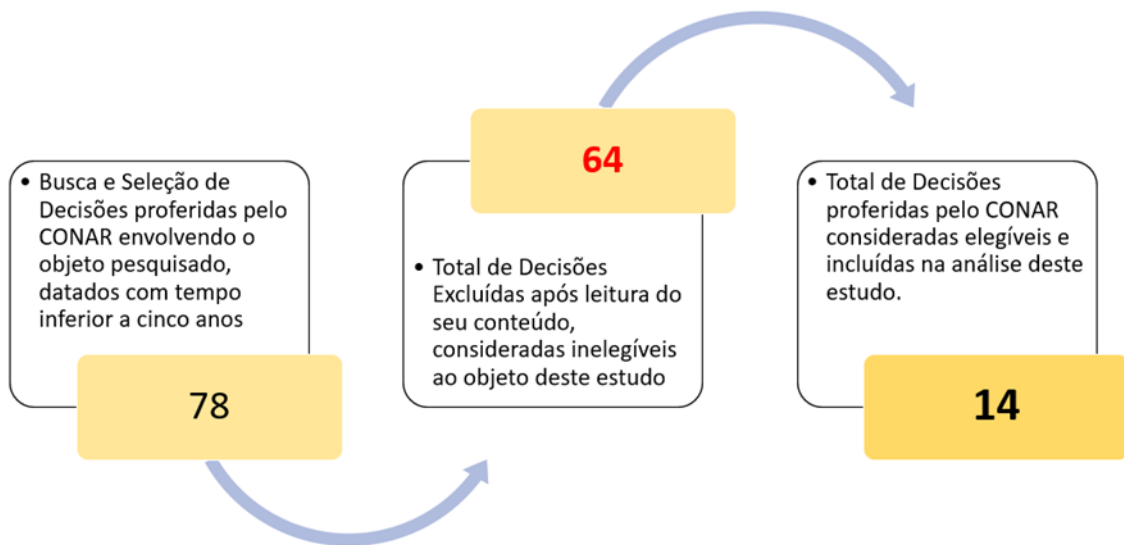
• Busca e Seleção de Decisões proferidas pelo CONAR envolvendo o objeto pesquisado, datados com tempo inferior a cinco anos

78

64

• Total de Decisões Excluídas após leitura do seu conteúdo, consideradas inelegíveis ao objeto deste estudo

• Total de Decisões proferidas pelo CONAR consideradas elegíveis e incluídas na análise deste estudo.

14